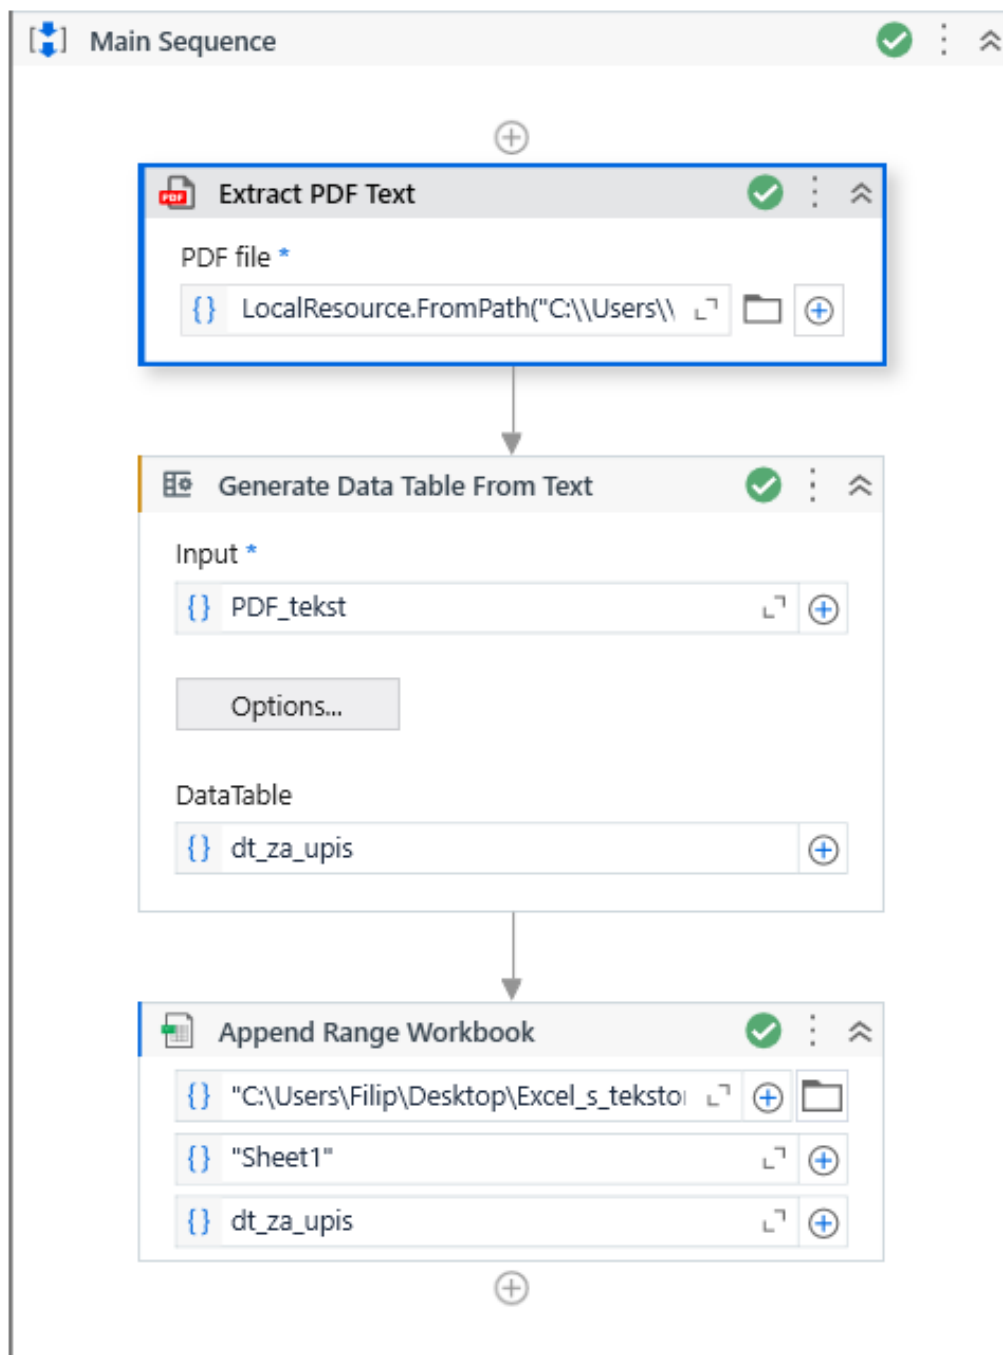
Main Sequence

Extract PDF Text

PDF file *

{} LocalResource.FromPath("C:\\Users\\

Generate Data Table From Text

Input *

{} PDF_tekst

Options...

DataTable

{} dt_za_upis

Append Range Workbook

{} "C:\Users\Filip\Desktop\Excel_s_teksto

{} "Sheet1"

{} dt_za_upis